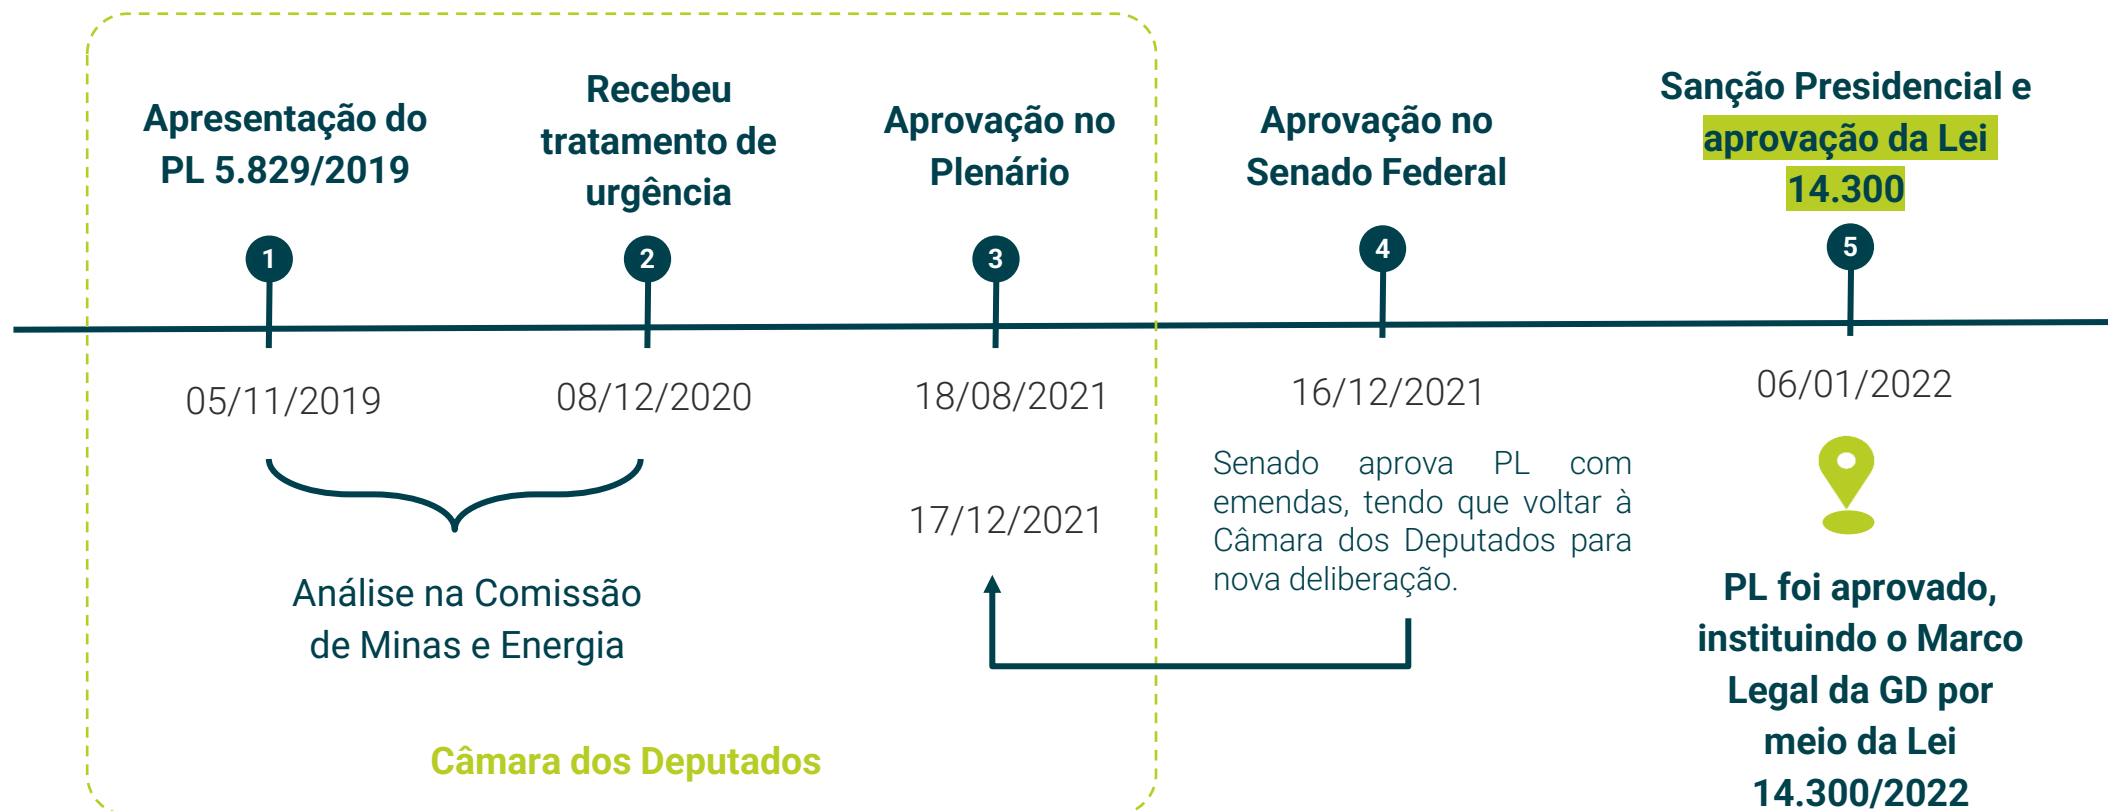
Apresentação do PL 5.829/2019

1

05/11/2019

Recebeu tratamento de urgência

2

08/12/2020

Análise na Comissão de Minas e Energia

Aprovação no Plenário

3

18/08/2021

17/12/2021

Câmara dos Deputados

Aprovação no Senado Federal

4

16/12/2021

Senado aprova PL com emendas, tendo que voltar à Câmara dos Deputados para nova deliberação.

Sanção Presidencial e aprovação da Lei 14.300

5

06/01/2022

PL foi aprovado, instituindo o Marco Legal da GD por meio da Lei 14.300/2022